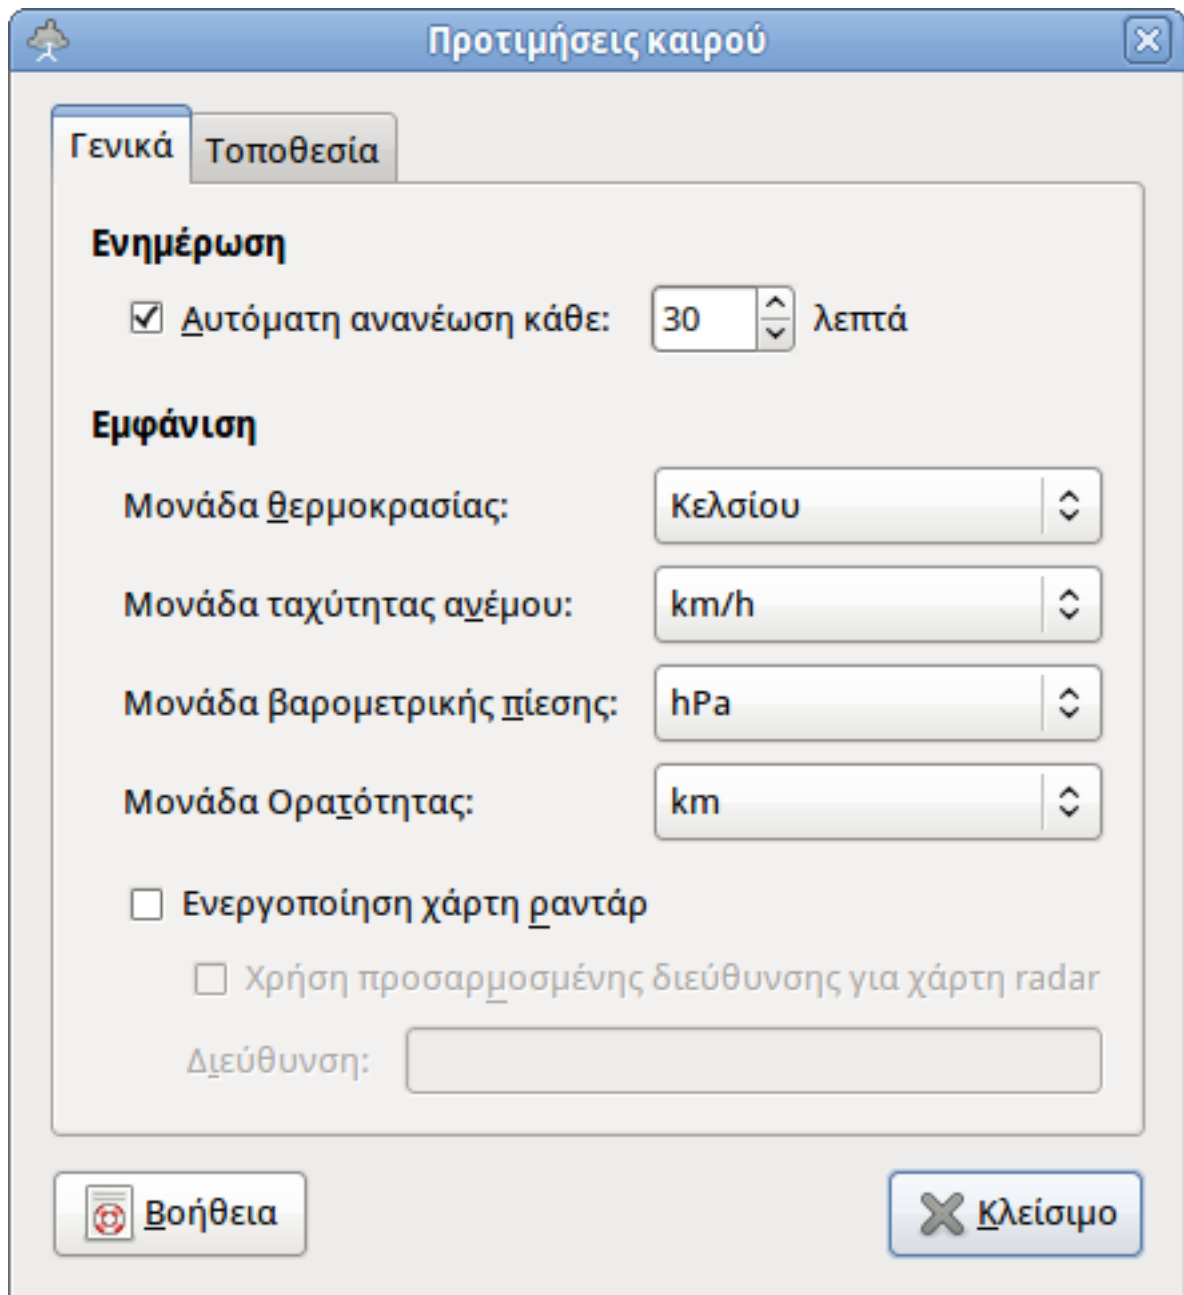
Προτιμήσεις καιρού

Γενικά
Τοποθεσία

Ενημέρωση

Αυτόματη ανανέωση κάθε: 30 λεπτά

Εμφάνιση

Μονάδα θερμοκρασίας: Κελσίου

Μονάδα ταχύτητας ανέμου: km/h

Μονάδα βαρομετρικής πίεσης: hPa

Μονάδα Ορατότητας: km

Ενεργοποίηση χάρτη ραντάρ

Χρήση προσαρμοσμένης διεύθυνσης για χάρτη radar

Διεύθυνση:

Βοήθεια
Κλείσιμο